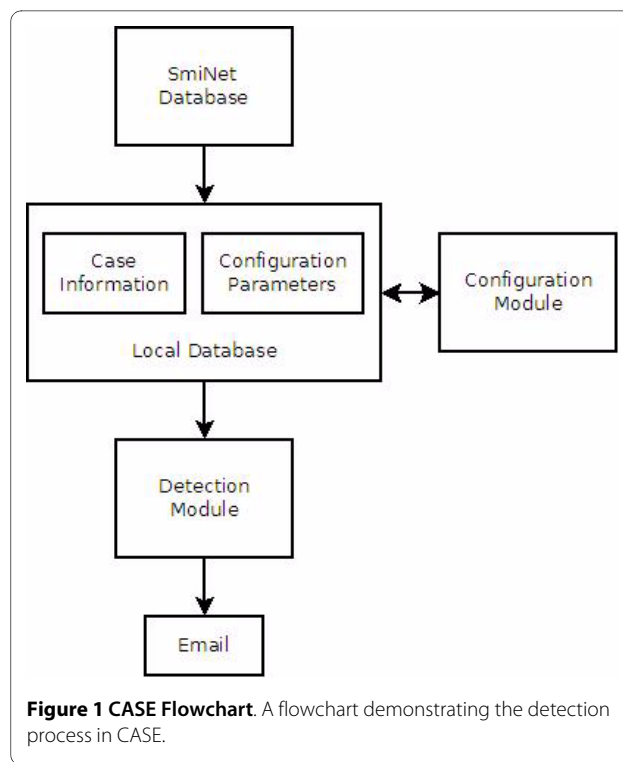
SmiNet Database

Case Information

Configuration Parameters

Local Database

Configuration Module

Detection Module

Email

**Figure 1 CASE Flowchart**. A flowchart demonstrating the detection process in CASE.